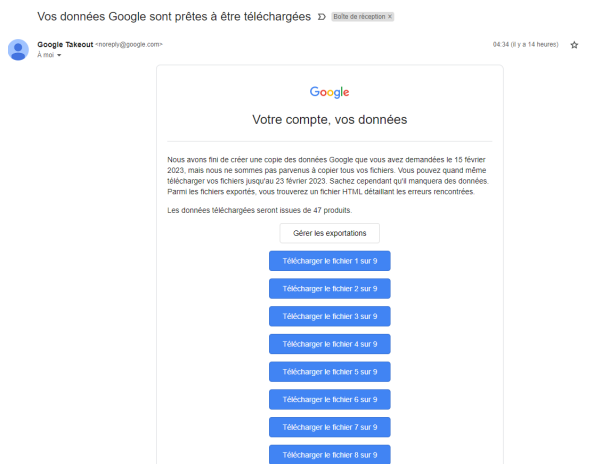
Vos données Google sont prêtes à être téléchargées Boîte de réception ×

Google Takeout <noreply@google.com>
À moi

04:34 (il y a 14 heures)

Google

Votre compte, vos données

Nous avons fini de créer une copie des données Google que vous avez demandées le 15 février 2023, mais nous ne sommes pas parvenus à copier tous vos fichiers. Vous pouvez quand même télécharger vos fichiers jusqu'au 23 février 2023. Sachez cependant qu'il manquera des données. Parmi les fichiers exportés, vous trouverez un fichier HTML détaillant les erreurs rencontrées.

Les données téléchargées seront issues de 47 produits.

Gérer les exportations

Télécharger le fichier 1 sur 9

Télécharger le fichier 2 sur 9

Télécharger le fichier 3 sur 9

Télécharger le fichier 4 sur 9

Télécharger le fichier 5 sur 9

Télécharger le fichier 6 sur 9

Télécharger le fichier 7 sur 9

Télécharger le fichier 8 sur 9